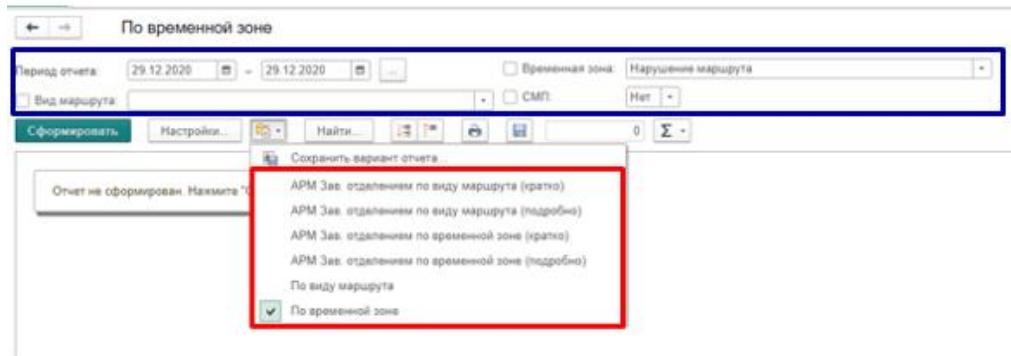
По временной зоне

Период отчета: 29.12.2020 – 29.12.2020 ...

Временная зона: Нарушение маршрута

Вид маршрута:

СМП: Нет

Сформировать Настройки... Найти... 0 Σ

Сохранить вариант отчета...

Отчет не сформирован. Нажмите "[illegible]

АРМ Зав. отделением по виду маршрута (кратко)

АРМ Зав. отделением по виду маршрута (подробно)

АРМ Зав. отделением по временной зоне (кратко)

АРМ Зав. отделением по временной зоне (подробно)

По виду маршрута

По временной зоне